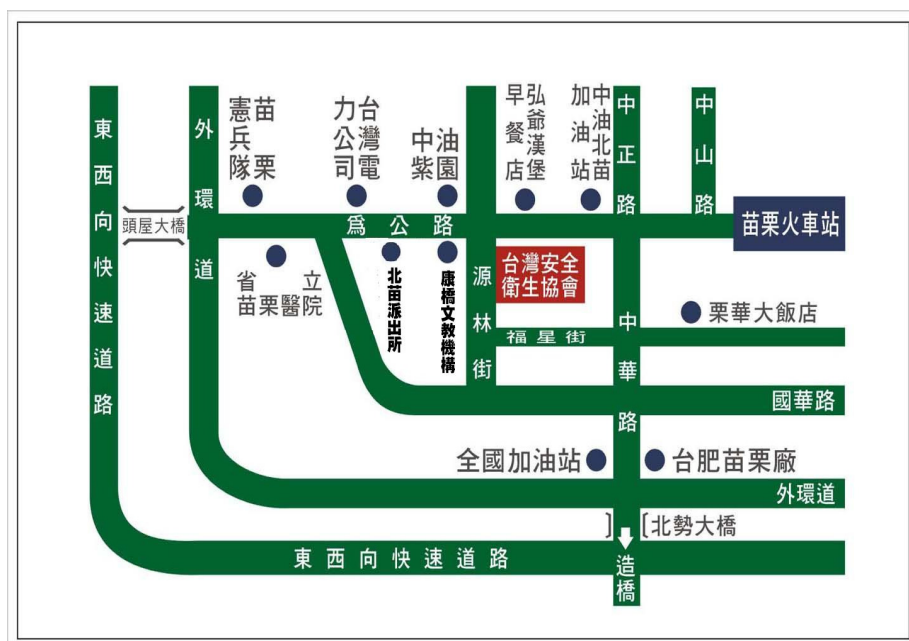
東西向快速道路

外環道

頭屋大橋

苗栗憲兵隊

台灣電力公司

油園中紫

弘爺漢堡早餐店

中油北苗加油站

中正路

中山路

苗栗火車站

為公路

省立苗栗醫院

北苗派出所

康橋文教機構

源林街

台灣安全衛生協會

福星街

中華路

栗華大飯店

國華路

全國加油站

台肥苗栗廠

外環道

北勢大橋

東西向快速道路

造橋